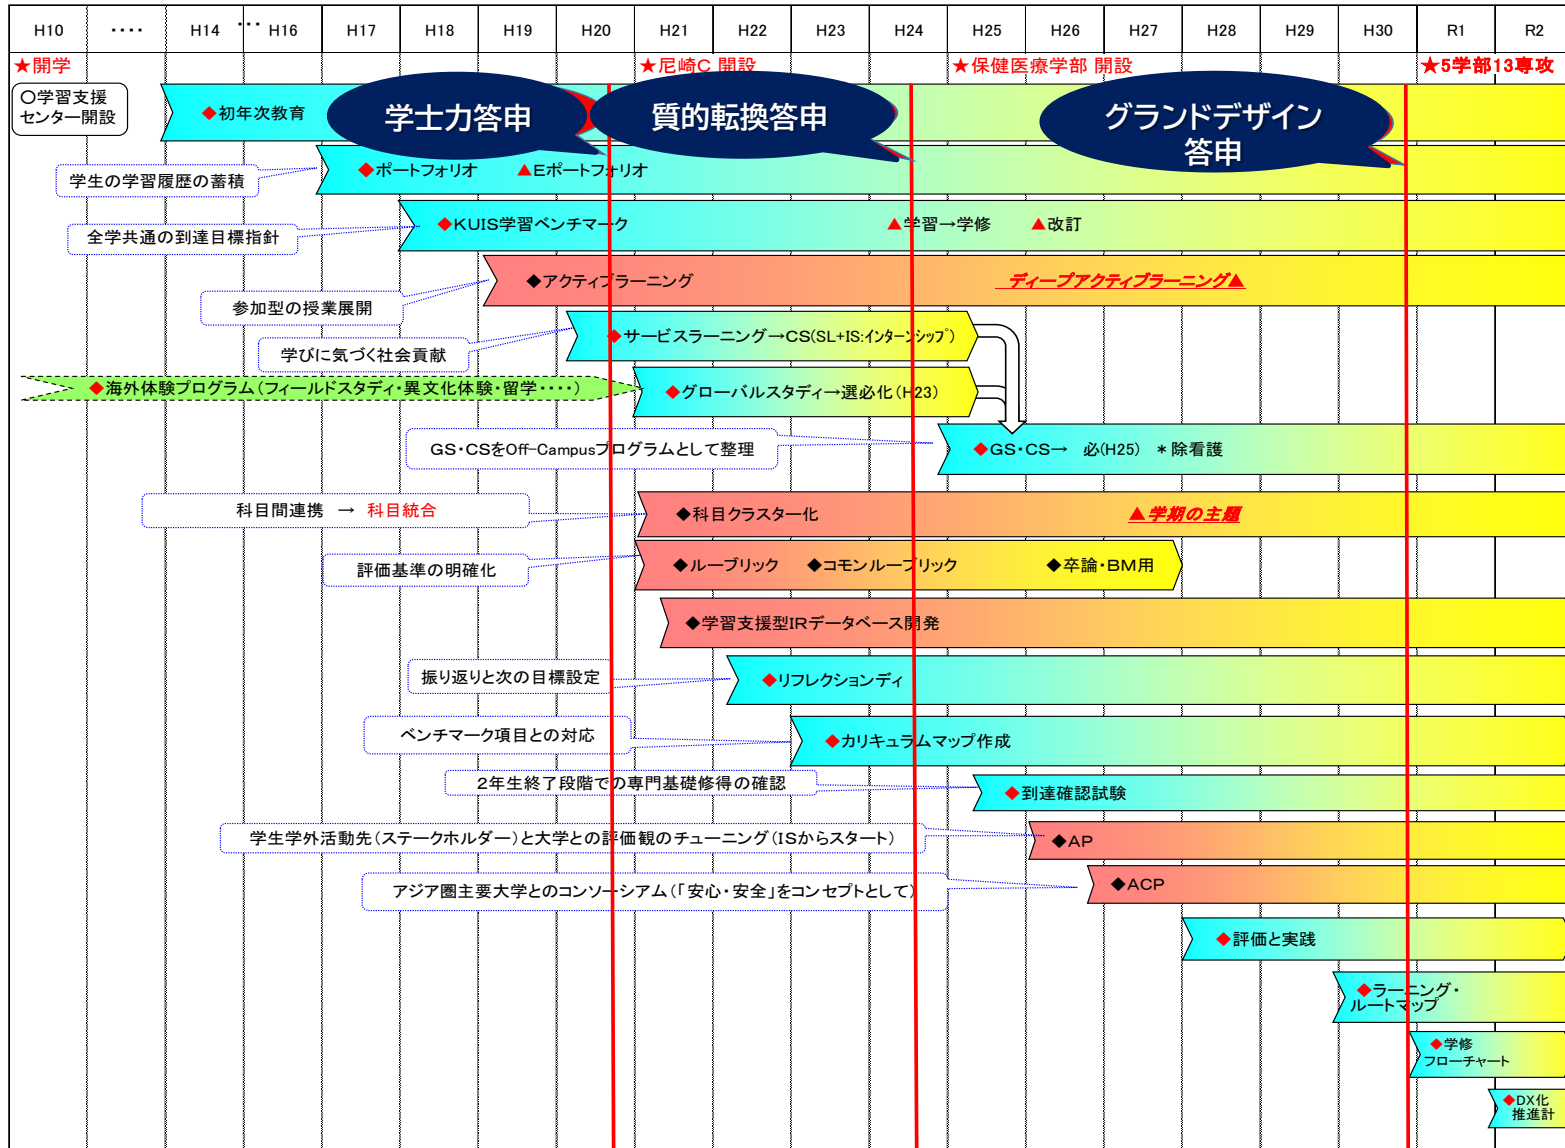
| H10 | ・・・・ | H14 | ・・・ H16 | H17 | H18 | H19 | H20 | H21 | H22 | H23 | H24 | H25 | H26 | H27 | H28 | H29 | H30 | R1 | R2 |
|---|---|---|---|---|---|---|---|---|---|---|---|---|---|---|---|---|---|---|---|

★開学
★尼崎C 開設
★保健医療学部 開設
★5学部13専攻

〇学習支援センター開設
◆初年次教育
学士力答申
質的転換答申
グランドデザイン答申

学生の学習履歴の蓄積
◆ポートフォリオ　▲Eポートフォリオ

全学共通の到達目標指針
◆KUIS学習ベンチマーク　▲学習→学修　▲改訂

参加型の授業展開
◆アクティブラーニング　ディープアクティブラーニング▲

学びに気づく社会貢献
◆サービスラーニング→CS(SL+IS:インターンシップ)

◆海外体験プログラム(フィールドスタディ・異文化体験・留学・・・・)
◆グローバルスタディ→選必化(H23)

GS・CSをOff-Campusプログラムとして整理
◆GS・CS→　必(H25)　＊除看護

科目間連携　→　科目統合
◆科目クラスター化　▲学期の主題

評価基準の明確化
◆ルーブリック　◆コモンルーブリック　◆卒論・BM用

◆学習支援型IRデータベース開発

振り返りと次の目標設定
◆リフレクションディ

ベンチマーク項目との対応
◆カリキュラムマップ作成

2年生終了段階での専門基礎修得の確認
◆到達確認試験

学生学外活動先(ステークホルダー)と大学との評価観のチューニング(ISからスタート)
◆AP

アジア圏主要大学とのコンソーシアム(「安心・安全」をコンセプトとして)
◆ACP

◆評価と実践

◆ラーニング・ルートマップ

◆学修フローチャート

◆DX化推進計